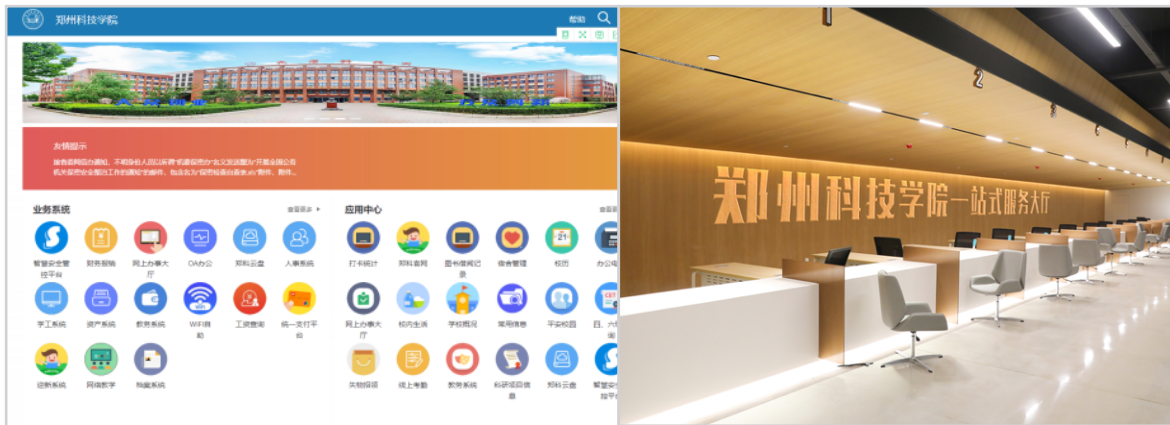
郑州科技学院

帮助

友情提示

据省教育厅通知，不要轻信人员以采购"机票报销"名义发送诈骗与开展全国公务机关报销安全整治工作的通知"的邮件，包含名为"报销检查自查表.xls"附件。附件...

业务系统

查看更多 ▸

智慧安全管控平台

财务报销

网上办事大厅

OA办公

郑科云盘

人事系统

学工系统

资产系统

教务系统

WIFI辅助

工资查询

统一支付平台

迎新系统

网络教学

科研系统

应用中心

查看更多

打卡统计

郑科官网

图书借阅记录

宿舍管理

校历

办公电

网上办事大厅

校内生活

学校概况

常用信息

平安校园

四、六级

失物招领

线上考勤

教务系统

科研项目信息

郑科云盘

智慧安全管控平台

1

2

3

郑州科技学院一站式服务大厅